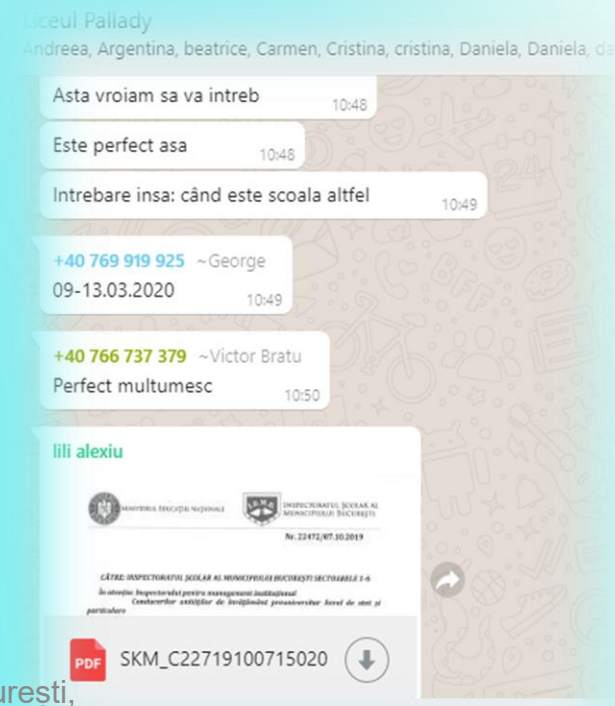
Liceul Pallady
Andreea, Argentina, beatrice, Carmen, Cristina, cristina, Daniela, Daniela, da

Asta vroiam sa va intreb 10:48

Este perfect asa 10:48

Intrebare insa: când este scoala altfel 10:49

+40 769 919 925 ~George
09-13.03.2020 10:49

+40 766 737 379 ~Victor Bratu
Perfect multumesc 10:50

lili alexiu

MINISTERUL EDUCAȚIEI NAȚIONALE
INSPECTORATUL ȘCOLAR AL MUNICIPIULUI BUCUREȘTI
Nr. 22472/07.10.2019

CĂTRE: INSPECTORATUL ȘCOLAR AL MUNICIPIULUI BUCUREȘTI SECTOARELE 1-6
În atenția: Inspectoratului pentru management instituțional
Conducerilor unităților de învățământ preuniversitar licee de stat și particulare

PDF SKM_C22719100715020

uresti,